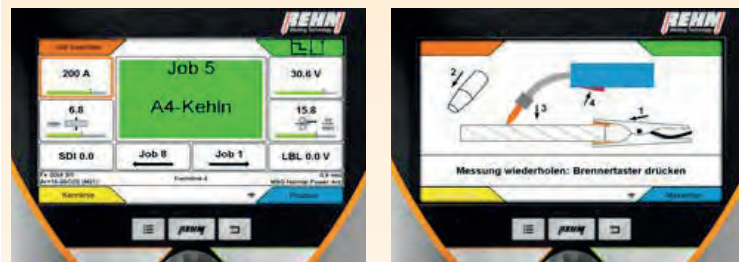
REHM
Welding Technology

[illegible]

200 A

Job 5

A4-Kehln

30.6 V

6.8

15.8

SDI 0.0

Job 8

Job 1

LBL 0.0 V

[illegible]

Kennlinie

Prozess

REHM

REHM
Welding Technology

2

3

4

1

Messung wiederholen: Brennertaster drücken

Kennlinie

REHM